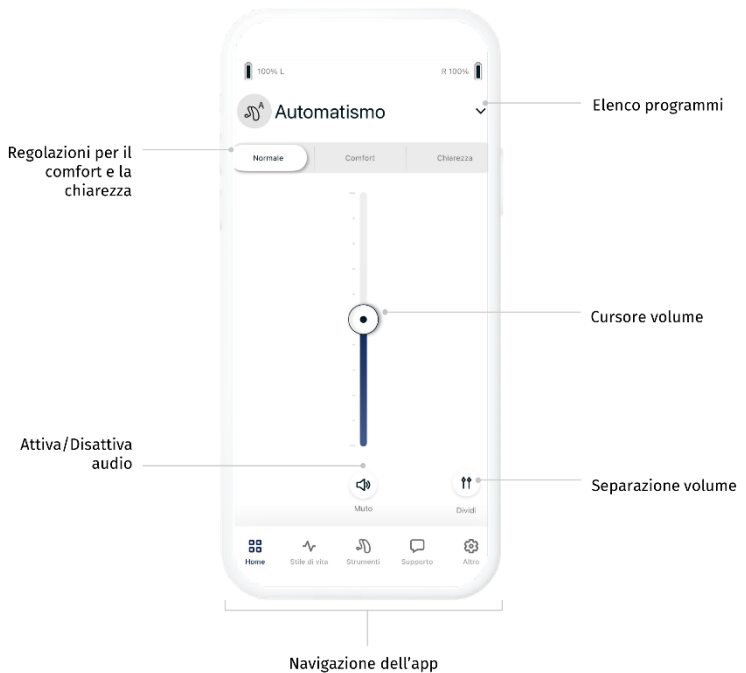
100% L

R 100%

Automatismo

Elenco programmi

Regolazioni per il comfort e la chiarezza

Normale

Comfort

Chiarezza

Cursore volume

Attiva/Disattiva audio

Muto

Dividi

Separazione volume

Home

Stile di vita

Strumenti

Supporto

Altro

Navigazione dell’app